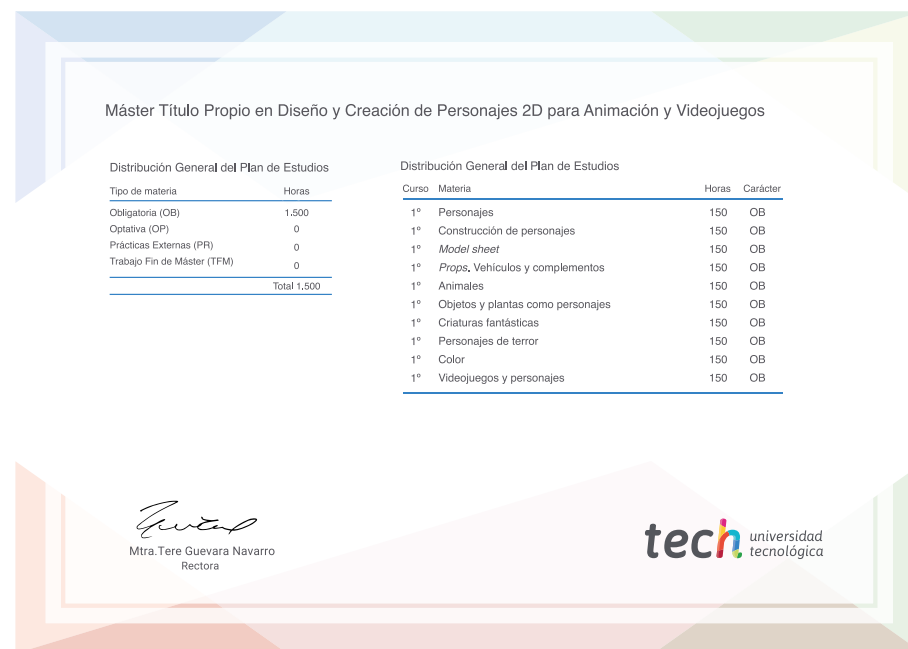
Máster Título Propio en Diseño y Creación de Personajes 2D para Animación y Videojuegos

Distribución General del Plan de Estudios

| Tipo de materia | Horas |
|---|---|
| Obligatoria (OB) | 1.500 |
| Optativa (OP) | 0 |
| Prácticas Externas (PR) | 0 |
| Trabajo Fin de Máster (TFM) | 0 |
| | Total 1.500 |

Distribución General del Plan de Estudios

| Curso | Materia | Horas | Carácter |
|---|---|---|---|
| 1º | Personajes | 150 | OB |
| 1º | Construcción de personajes | 150 | OB |
| 1º | Model sheet | 150 | OB |
| 1º | Props. Vehículos y complementos | 150 | OB |
| 1º | Animales | 150 | OB |
| 1º | Objetos y plantas como personajes | 150 | OB |
| 1º | Criaturas fantásticas | 150 | OB |
| 1º | Personajes de terror | 150 | OB |
| 1º | Color | 150 | OB |
| 1º | Videojuegos y personajes | 150 | OB |

Mtra.Tere Guevara Navarro
Rectora

tech universidad tecnológica